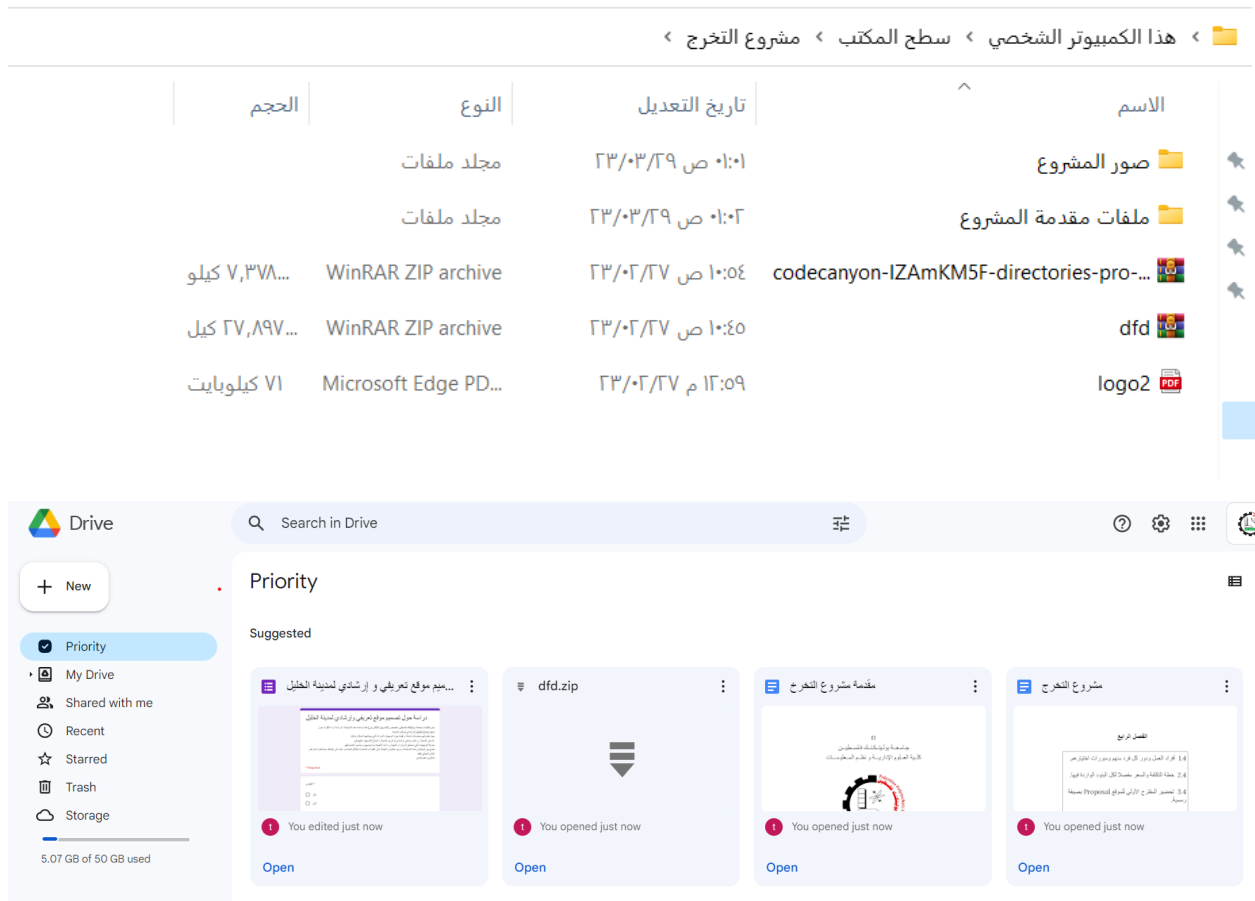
هذا الكمبيوتر الشخصي › سطح المكتب › مشروع التخرج ›

| الاسم | تاريخ التعديل | النوع | الحجم |
|---|---|---|---|
| صور المشروع | ٢٣/٠٣/٢٩ ص ٠١:٠١ | مجلد ملفات | |
| ملفات مقدمة المشروع | ٢٣/٠٣/٢٩ ص ٠١:٠٢ | مجلد ملفات | |
| codecanyon-IZAmKM5F-directories-pro-... | ٢٣/٠٢/٢٧ ص ١٠:٥٤ | WinRAR ZIP archive | ٧,٣٧٨... كيلو |
| dfd | ٢٣/٠٢/٢٧ ص ١٠:٤٥ | WinRAR ZIP archive | ٢٧,٨٩٧... كيل |
| logo2 | ٢٣/٠٢/٢٧ م ١٢:٥٩ | Microsoft Edge PD... | ٧١ كيلوبايت |

Drive
Search in Drive
New
Priority
My Drive
Shared with me
Recent
Starred
Trash
Storage
5.07 GB of 50 GB used

Priority
Suggested

...ميم موقع تعريفي و إرشادي لمدينة الخليل
دراسة حول تصميم موقع تعريفي وإرشادي لمدينة الخليل
You edited just now
Open

dfd.zip
You opened just now
Open

مقدمة مشروع التخرج
You opened just now
Open

مشروع التخرج
الفصل الرابع
You opened just now
Open